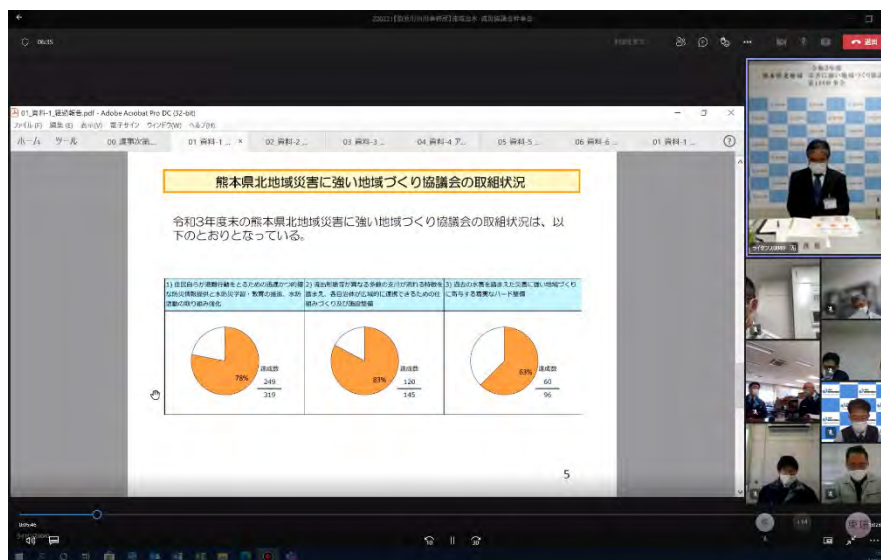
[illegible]

01_資料-1_経過報告.pdf - Adobe Acrobat Pro DC (32-bit)

ファイル(F) 編集(E) 表示(V) 電子サイン ウィンドウ(W) ヘルプ(H)

ホーム ツール 00 議事次第... 01 資料-1 ... × 02 資料-2 ... 03 資料-3 ... 04 資料-4 ア... 05 資料-5 ... 06 資料-6 ... 01 資料-1 ...

熊本県北地域災害に強い地域づくり協議会の取組状況

令和3年度末の熊本県北地域災害に強い地域づくり協議会の取組状況は、以下のとおりとなっている。

| 1) 住民自らが避難行動をとるための迅速かつ的確な防災情報提供と水防災学習・教育の推進、水防活動の取り組み強化 | 2) 浸水被害が異なる多様の支川が流れる特徴を踏まえ、各自治体が広域的に連携できるための仕組みづくりなどの施設整備 | 3) 過去の水害を踏まえた災害に強い地域づくりに寄与する着実なハード整備 |
|---|---|---|
| 78% 達成数 $\frac{249}{319}$ | 83% 達成数 $\frac{120}{145}$ | 63% 達成数 $\frac{60}{96}$ |

5